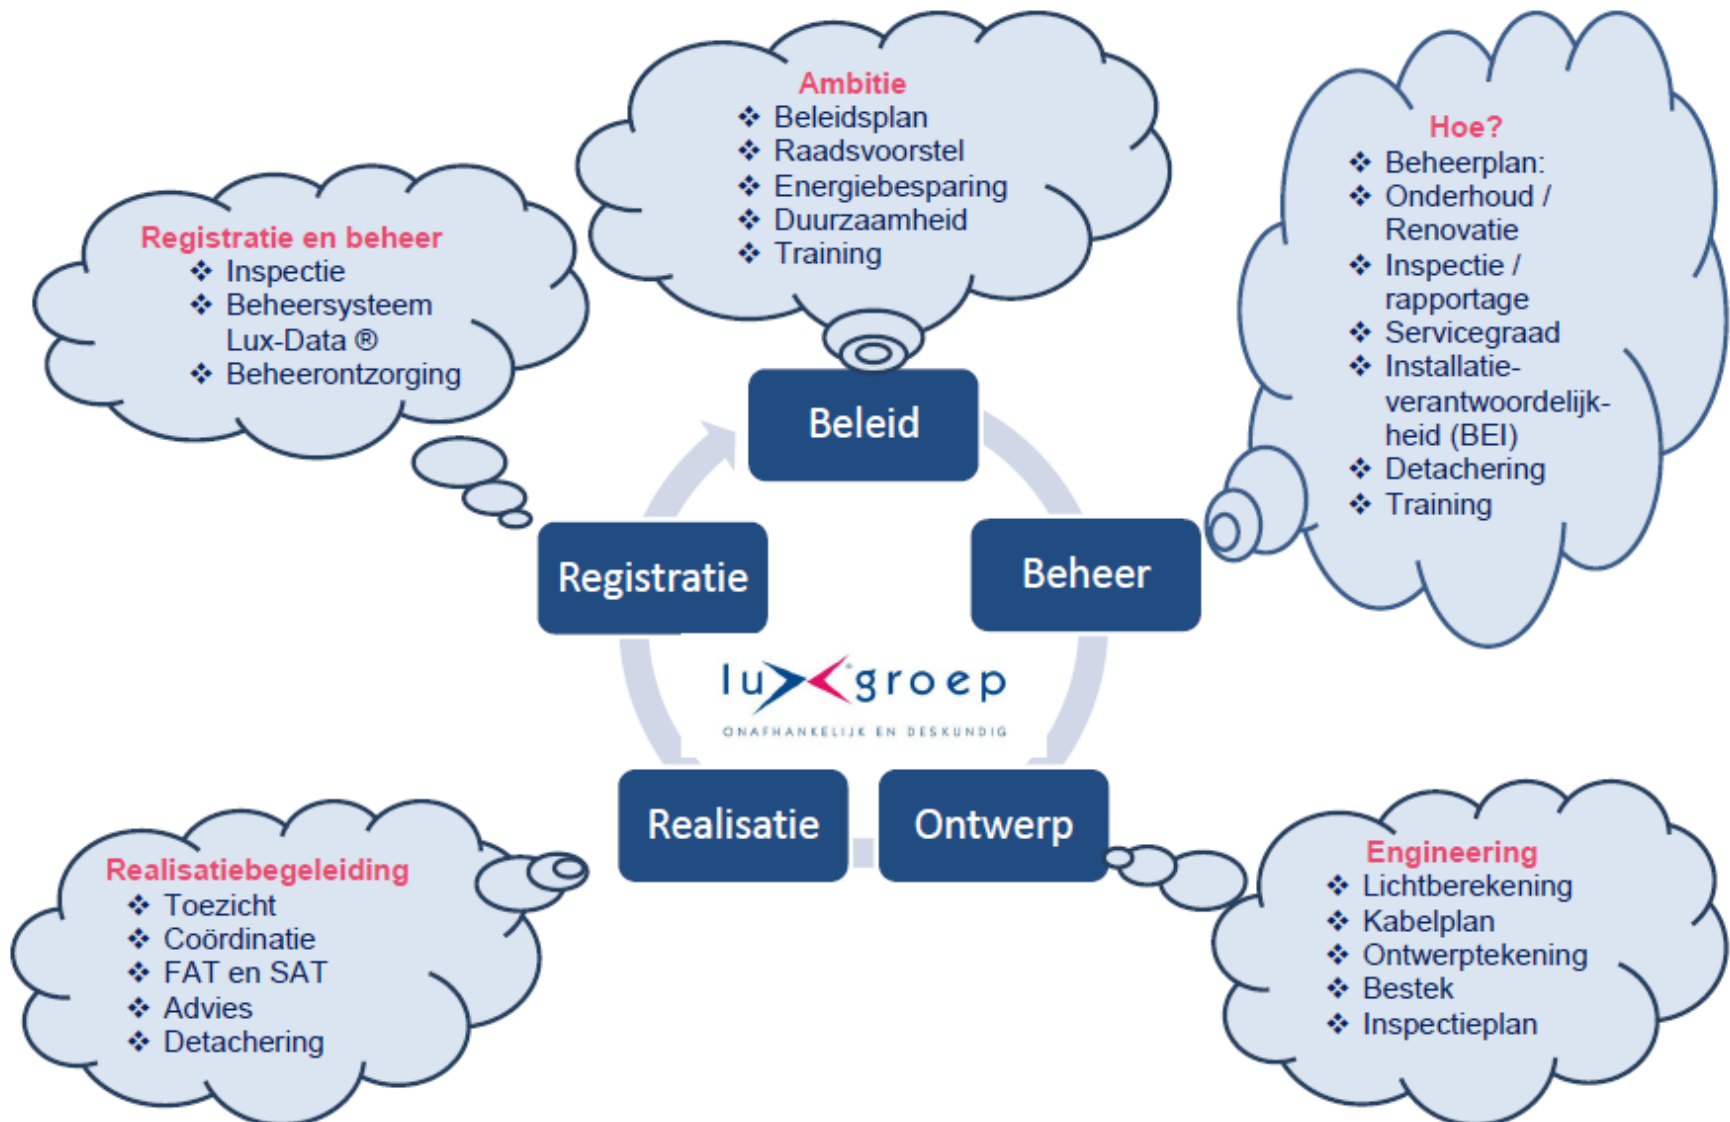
Ambitie
- Beleidsplan
- Raadsvoorstel
- Energiebesparing
- Duurzaamheid
- Training

Registratie en beheer
- Inspectie
- Beheersysteem Lux-Data ®
- Beheerontzorging

Hoe?
- Beheerplan:
- Onderhoud / Renovatie
- Inspectie / rapportage
- Servicegraad
- Installatie-verantwoordelijk-heid (BEI)
- Detachering
- Training

Beleid

Registratie

Beheer

lux groep
ONAFHANKELIJK EN DESKUNDIG

Realisatie

Ontwerp

Realisatiebegeleiding
- Toezicht
- Coördinatie
- FAT en SAT
- Advies
- Detachering

Engineering
- Lichtberekening
- Kabelplan
- Ontwerptekening
- Bestek
- Inspectieplan